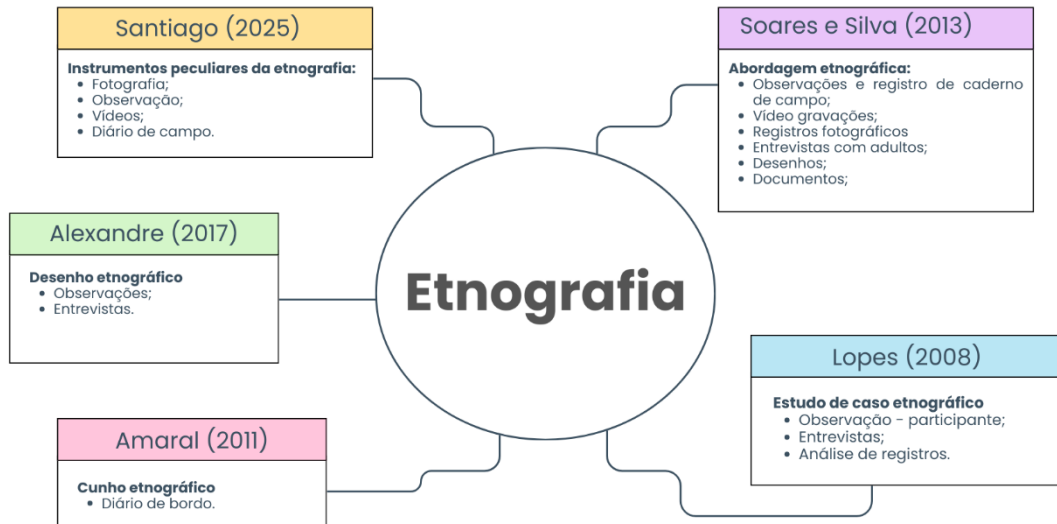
Santiago (2025)

**Instrumentos peculiares da etnografia:**
- Fotografia;
- Observação;
- Vídeos;
- Diário de campo.

Soares e Silva (2013)

**Abordagem etnográfica:**
- Observações e registro de caderno de campo;
- Vídeo gravações;
- Registros fotográficos
- Entrevistas com adultos;
- Desenhos;
- Documentos;

Alexandre (2017)

**Desenho etnográfico**
- Observações;
- Entrevistas.

Etnografia

Lopes (2008)

**Estudo de caso etnográfico**
- Observação - participante;
- Entrevistas;
- Análise de registros.

Amaral (2011)

**Cunho etnográfico**
- Diário de bordo.